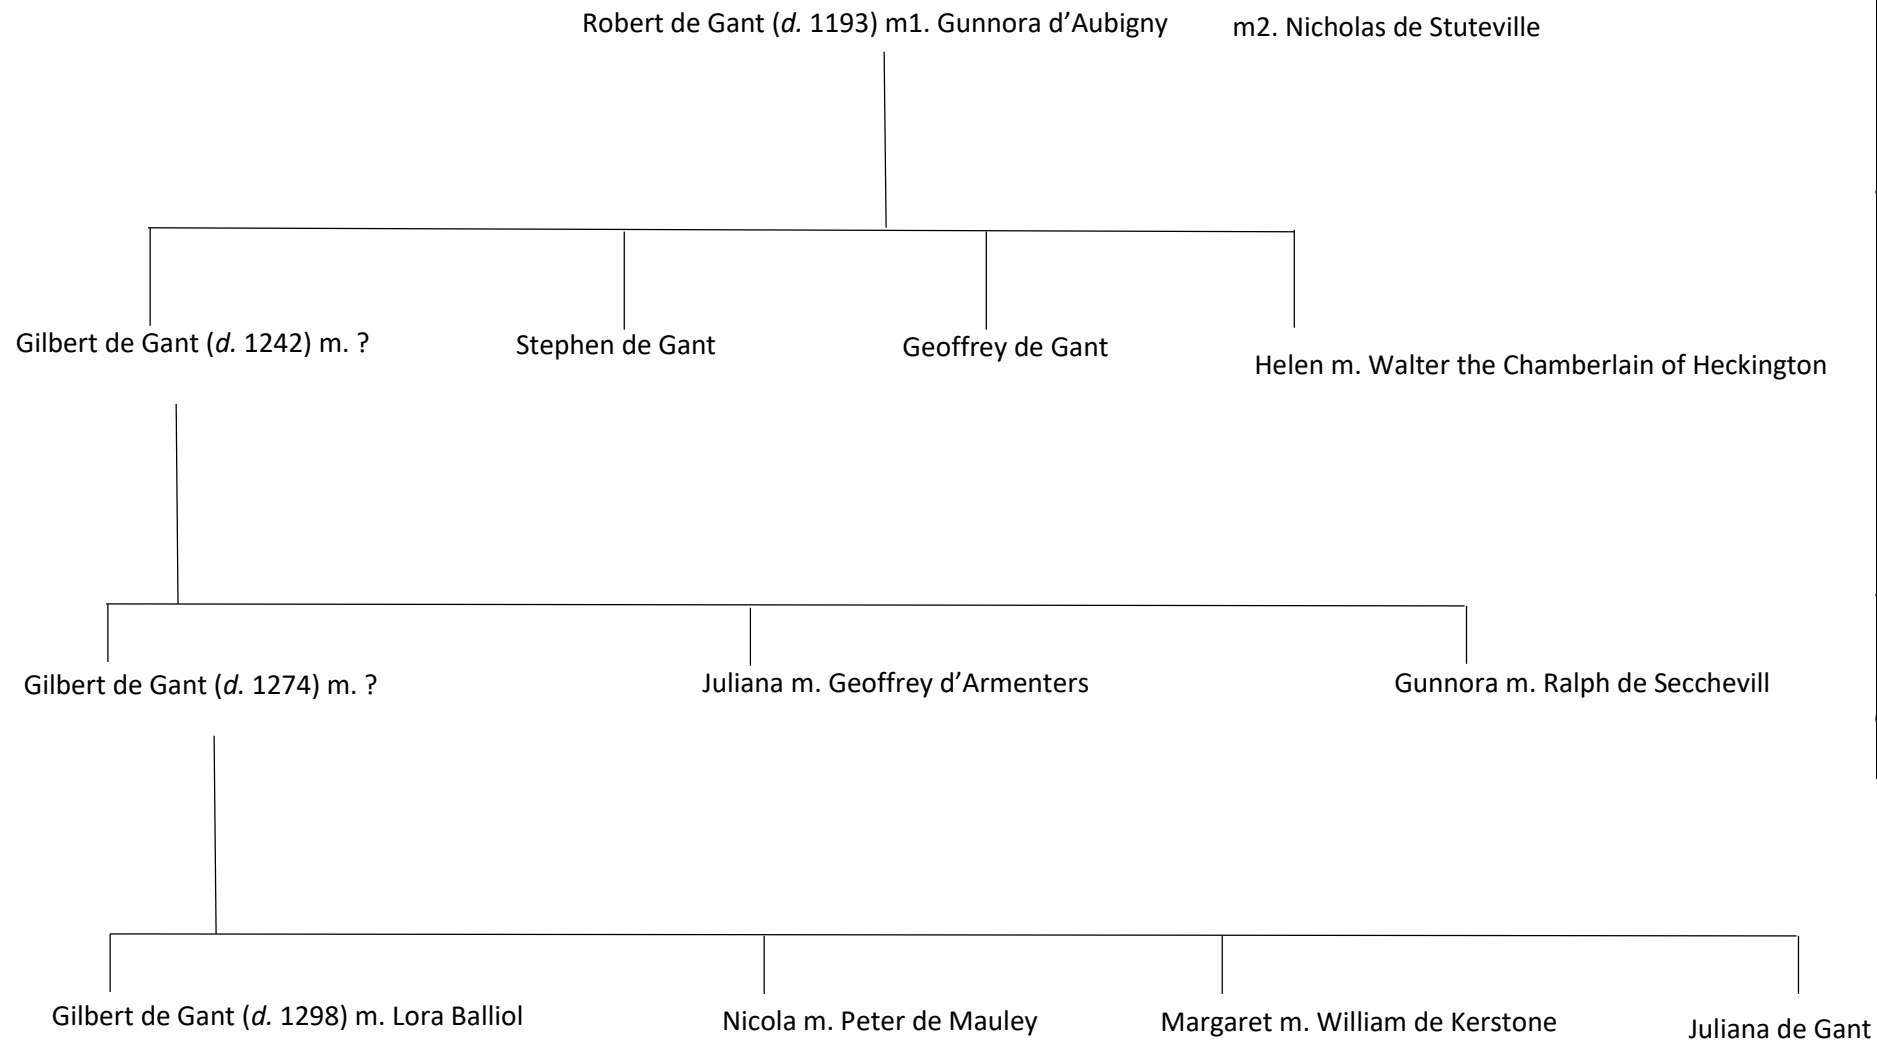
Robert de Gant (*d.* 1193) m1. Gunnora d’Aubigny m2. Nicholas de Stuteville

Gilbert de Gant (*d.* 1242) m. ?

Stephen de Gant

Geoffrey de Gant

Helen m. Walter the Chamberlain of Heckington

Gilbert de Gant (*d.* 1274) m. ?

Juliana m. Geoffrey d’Armenters

Gunnora m. Ralph de Secchevill

Gilbert de Gant (*d.* 1298) m. Lora Balliol

Nicola m. Peter de Mauley

Margaret m. William de Kerstone

Juliana de Gant